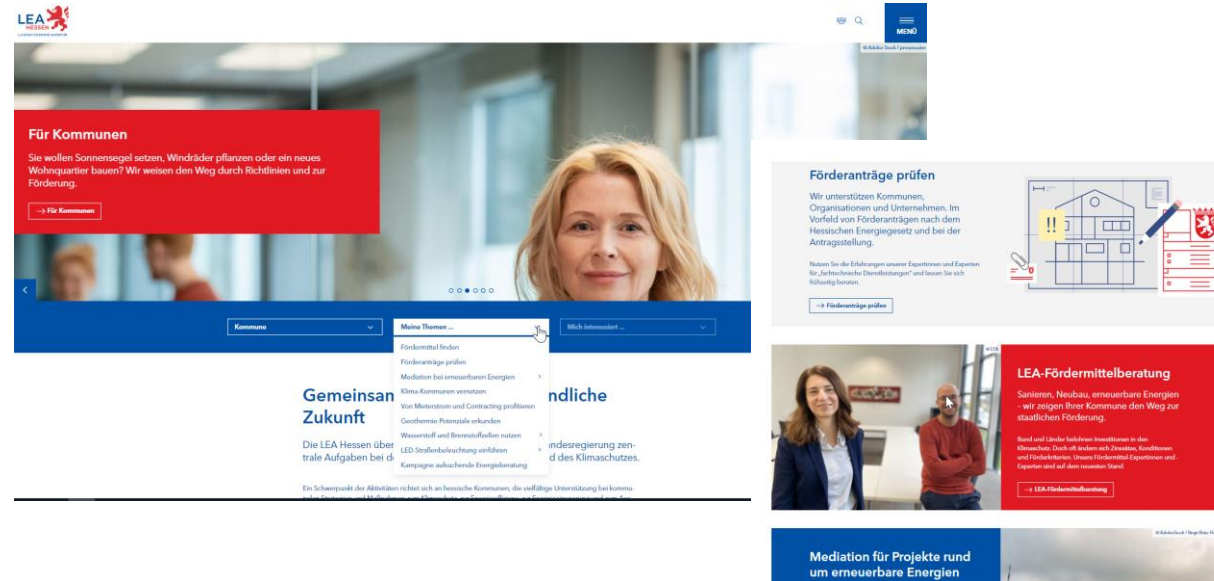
LEA HESSEN
LANDESENERGIEAGENTUR

MENÜ

© Adobe Stock / peopleimages

Für Kommunen

Sie wollen Sonnensegel setzen, Windräder pflanzen oder ein neues Wohnquartier bauen? Wir weisen den Weg durch Richtlinien und zur Förderung.

→ Für Kommunen

Kommune

Meine Themen ...

Mich interessiert ...

Fördermittel finden
Förderanträge prüfen
Mediation bei erneuerbaren Energien
Klima-Kommunen vernetzen
Von Mieterstrom und Contracting profitieren
Geothermie-Potenziale erkunden
Wasserstoff und Brennstoffzellen nutzen
LED-Straßenbeleuchtung einführen
Kampagne aufsuchende Energieberatung

Gemeinsam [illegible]ndliche Zukunft

Die LEA Hessen über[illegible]ndesregierung zentrale Aufgaben bei d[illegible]d des Klimaschutzes.

Ein Schwerpunkt der Aktivitäten richtet sich an hessische Kommunen, die vielfältige Unterstützung bei kommu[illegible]

Förderanträge prüfen

Wir unterstützen Kommunen, Organisationen und Unternehmen. Im Vorfeld von Förderanträgen nach dem Hessischen Energiegesetz und bei der Antragsstellung.

Nutzen Sie die Erfahrungen unserer Expertinnen und Experten für „fachtechnische Dienstleistungen" und lassen Sie sich frühzeitig beraten.

→ Förderanträge prüfen

LEA-Fördermittelberatung

Sanieren, Neubau, erneuerbare Energien - wir zeigen Ihrer Kommune den Weg zur staatlichen Förderung.

Bund und Länder belohnen Investitionen in den Klimaschutz. Doch oft ändern sich Zinssätze, Konditionen und Förderkriterien. Unsere Fördermittel-Expertinnen und -Experten sind auf dem neuesten Stand.

→ LEA-Fördermittelberatung

Mediation für Projekte rund um erneuerbare Energien